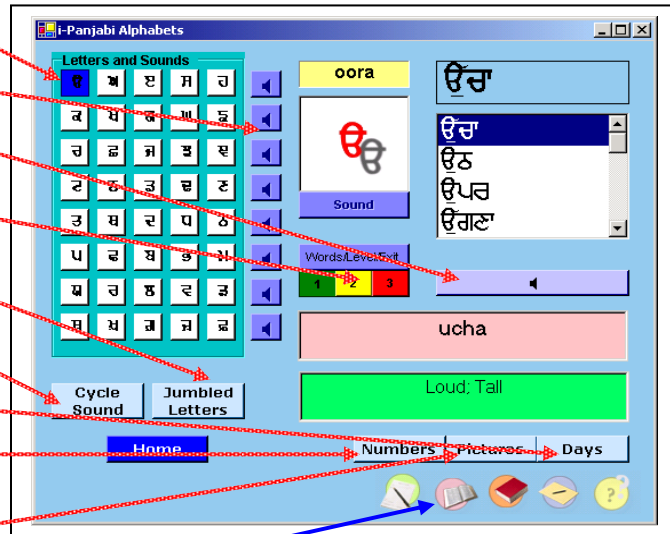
i-Panjabi Alphabets

Letters and Sounds

| ੳ | ਅ | ੲ | ਸ | ਹ |
|---|---|---|---|---|
| ਕ | ਖ | ਗ | ਘ | ਙ |
| ਚ | ਛ | ਜ | ਝ | ਞ |
| ਟ | ਠ | ਡ | ਢ | ਣ |
| ਤ | ਥ | ਦ | ਧ | ਨ |
| ਪ | ਫ | ਬ | ਭ | ਮ |
| ਯ | ਰ | ਲ | ਵ | ੜ |
| ਸ਼ | ਖ਼ | ਗ਼ | ਜ਼ | ਫ਼ |

oora

ੳ ੳ

Sound

Words/Level/Exit

1 2 3

ਉੱਚਾ

ਉੱਚਾ
ਉਠ
ਉੱਪਰ
ਉੱਗਣਾ

ucha

Loud; Tall

Cycle Sound

Jumbled Letters

Home

Numbers

Pictures

Days